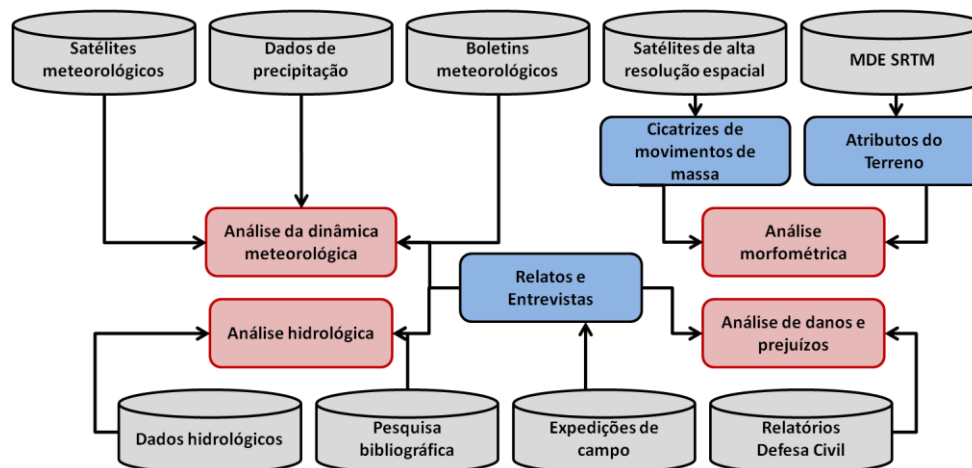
Satélites meteorológicos

Dados de precipitação

Boletins meteorológicos

Satélites de alta resolução espacial

MDE SRTM

Cicatrizes de movimentos de massa

Atributos do Terreno

Análise da dinâmica meteorológica

Análise morfométrica

Relatos e Entrevistas

Análise hidrológica

Análise de danos e prejuízos

Dados hidrológicos

Pesquisa bibliográfica

Expedições de campo

Relatórios Defesa Civil